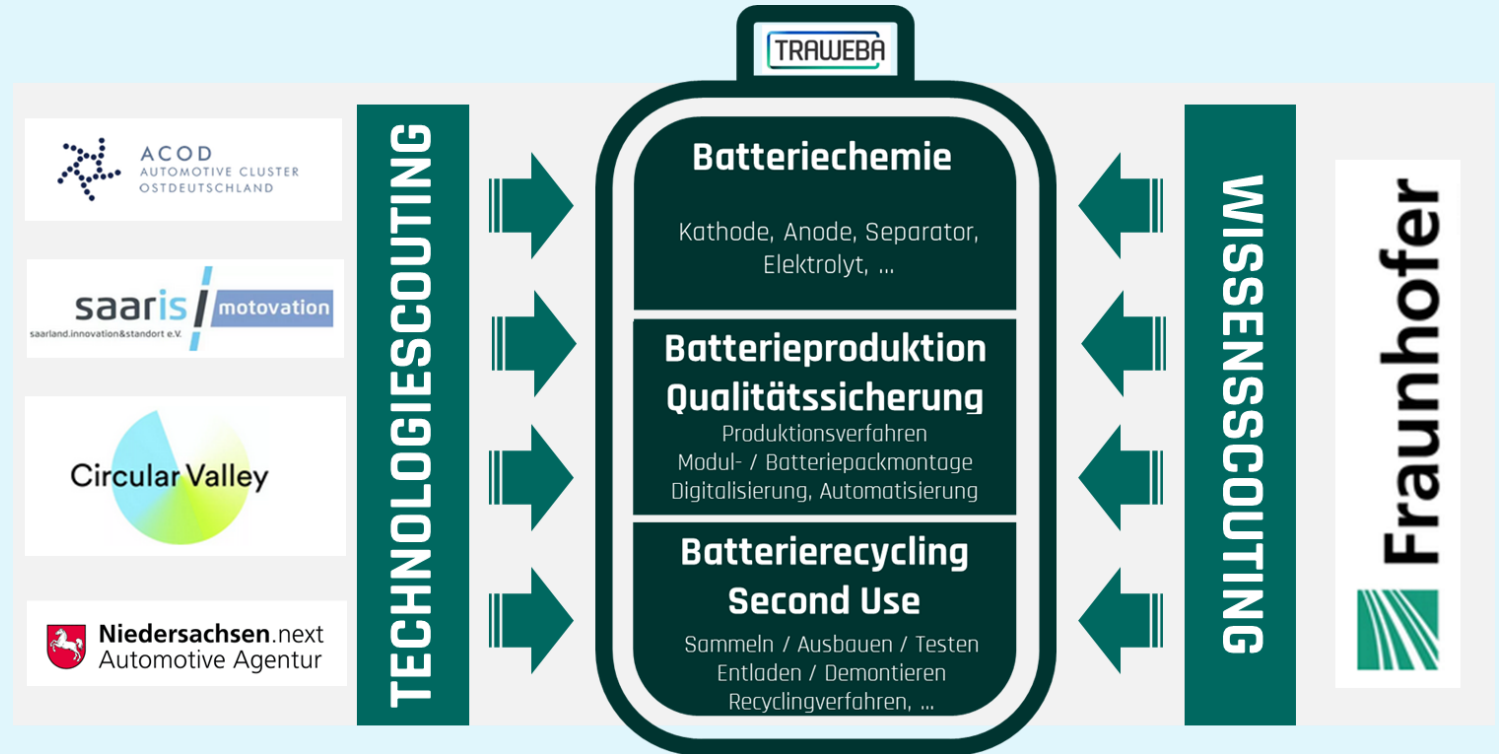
TRAWEBA

ACOD
AUTOMOTIVE CLUSTER
OSTDEUTSCHLAND

saaris motovation
saarland.innovation&standort e.V.

Circular Valley

Niedersachsen.next
Automotive Agentur

TECHNOLOGIESCOUTING

Batteriechemie

Kathode, Anode, Separator, Elektrolyt, ...

Batterieproduktion
Qualitätssicherung

Produktionsverfahren
Modul- / Batteriepackmontage
Digitalisierung, Automatisierung

Batterierecycling
Second Use

Sammeln / Ausbauen / Testen
Entladen / Demontieren
Recyclingverfahren, ...

WISSENSSCOUTING

Fraunhofer